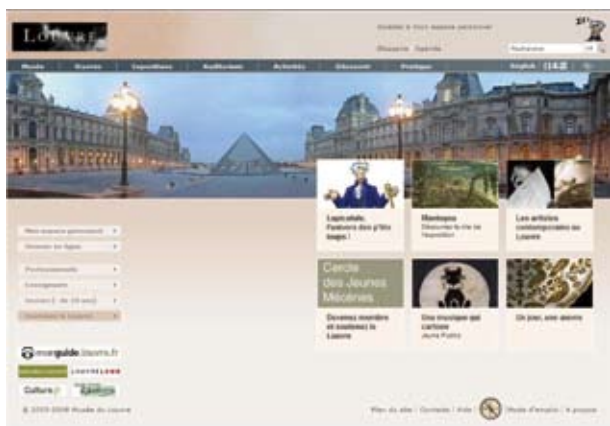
Louvre

Accéder à mon espace personnel

Musée Œuvres Expositions Auditorium Activités Découvrir Pratique English

Cercle des Jeunes Mécènes

Devenez membre et soutenez le Louvre

Une musique qui cartonne

Un jour, une œuvre

Les artistes contemporains au Louvre

monguide.louvre.fr

Culture.fr

© 2005-2008 Musée du Louvre

Plan du site | Contacts | Aide | Mode d'emploi | À propos